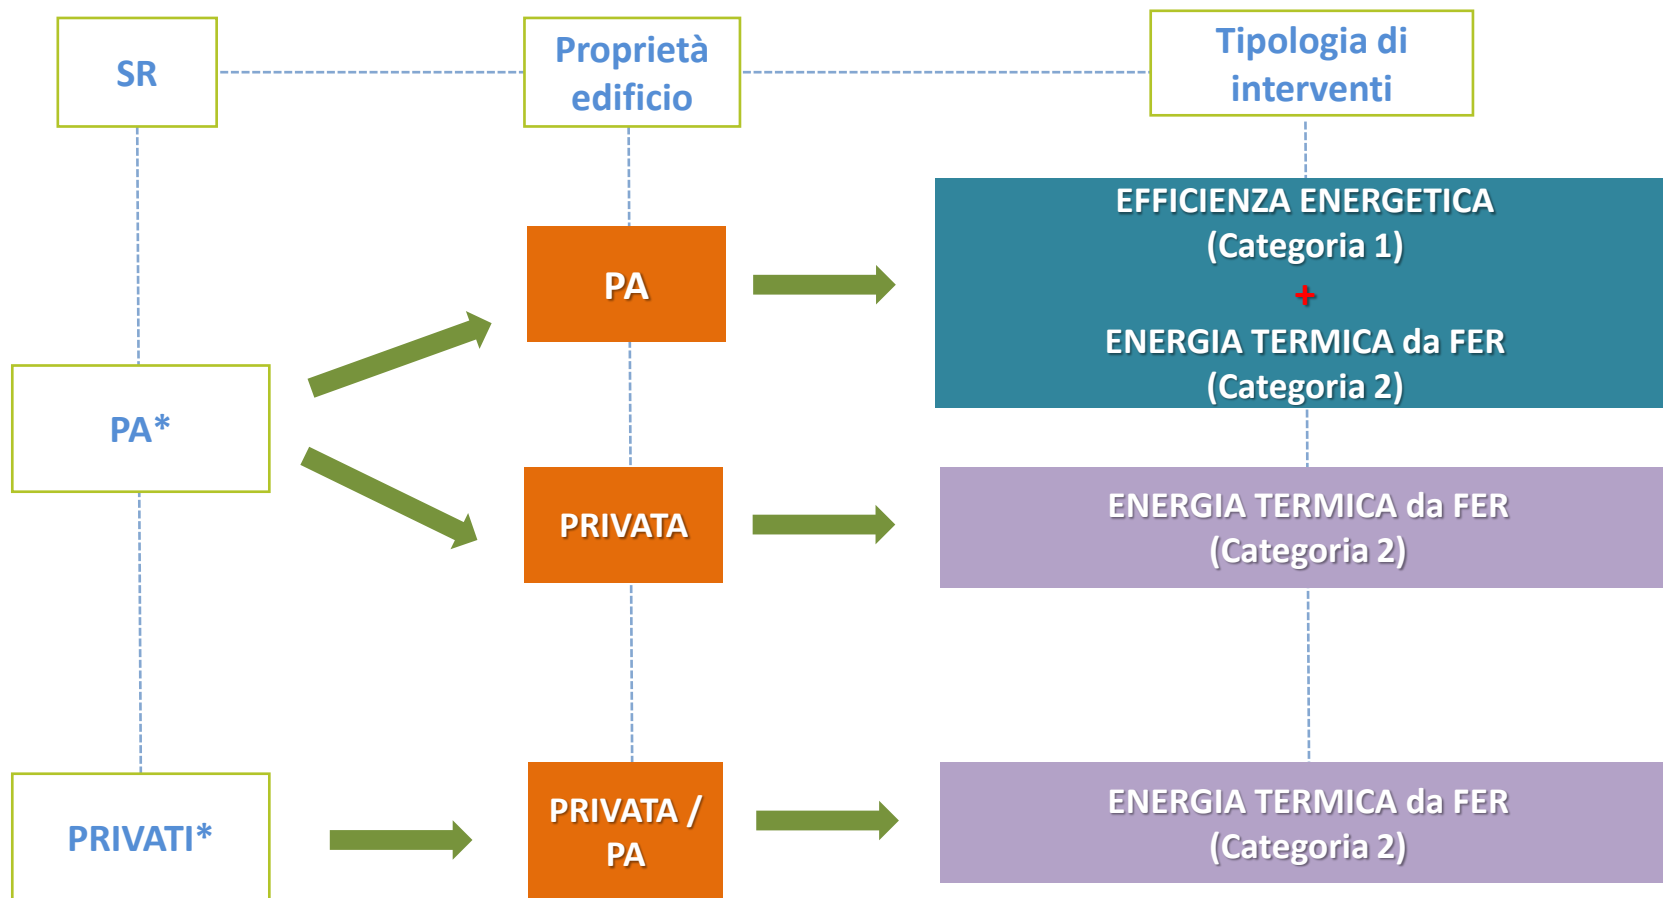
SR

Proprietà edificio

Tipologia di interventi

PA

EFFICIENZA ENERGETICA
(Categoria 1)
+
ENERGIA TERMICA da FER
(Categoria 2)

PA*

PRIVATA

ENERGIA TERMICA da FER
(Categoria 2)

PRIVATI*

PRIVATA / PA

ENERGIA TERMICA da FER
(Categoria 2)